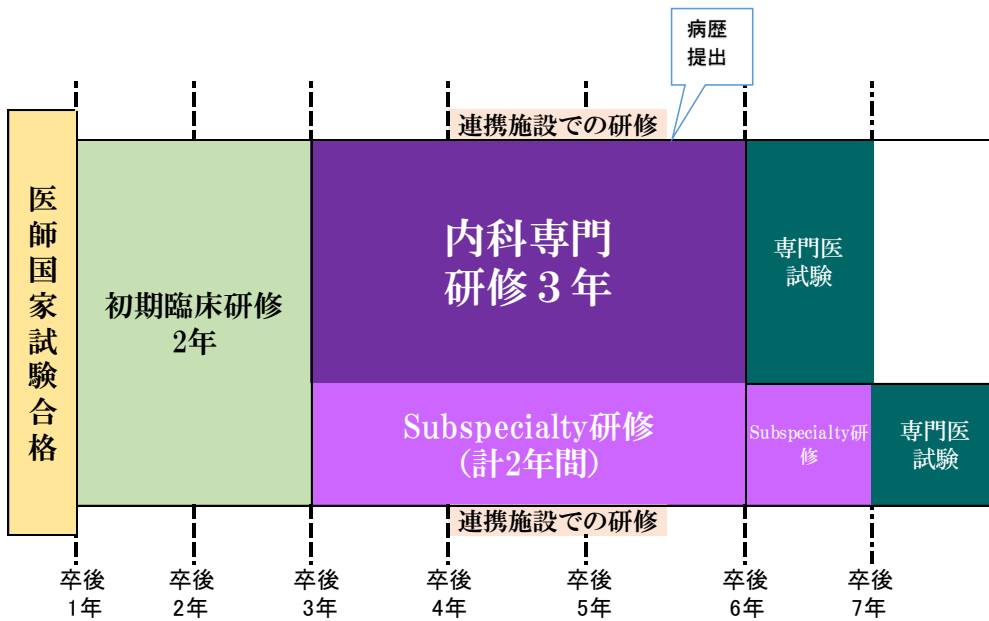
病歴
提出

連携施設での研修

医師国家試験合格

初期臨床研修
2年

内科専門
研修３年

専門医
試験

Subspecialty研修
(計2年間)

Subspecialty研修

専門医
試験

連携施設での研修

卒後
1年

卒後
2年

卒後
3年

卒後
4年

卒後
5年

卒後
6年

卒後
7年